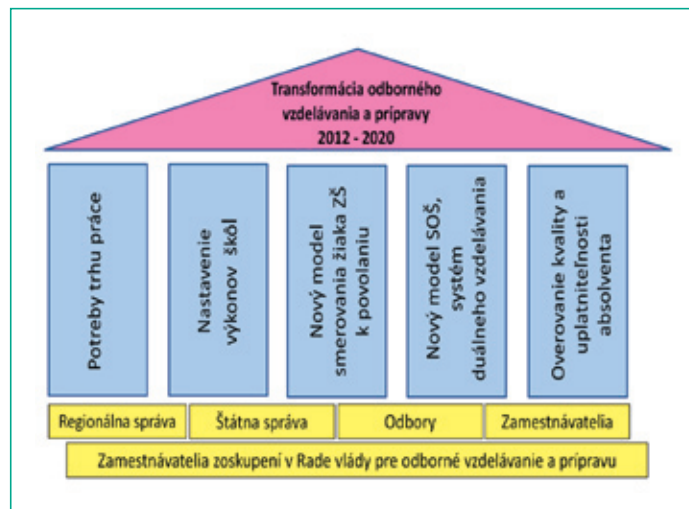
Transformácia odborného vzdelávania a prípravy 2012 - 2020

Potreby trhu práce

Nastavenie výkonov škôl

Nový model smerovania žiaka ZŠ k povolaniu

Nový model SOŠ, systém duálneho vzdelávania

Overovanie kvality a uplatniteľnosti absolventa

Regionálna správa

Štátna správa

Odbory

Zamestnávatelia

Zamestnávatelia zoskupení v Rade vlády pre odborné vzdelávanie a prípravu